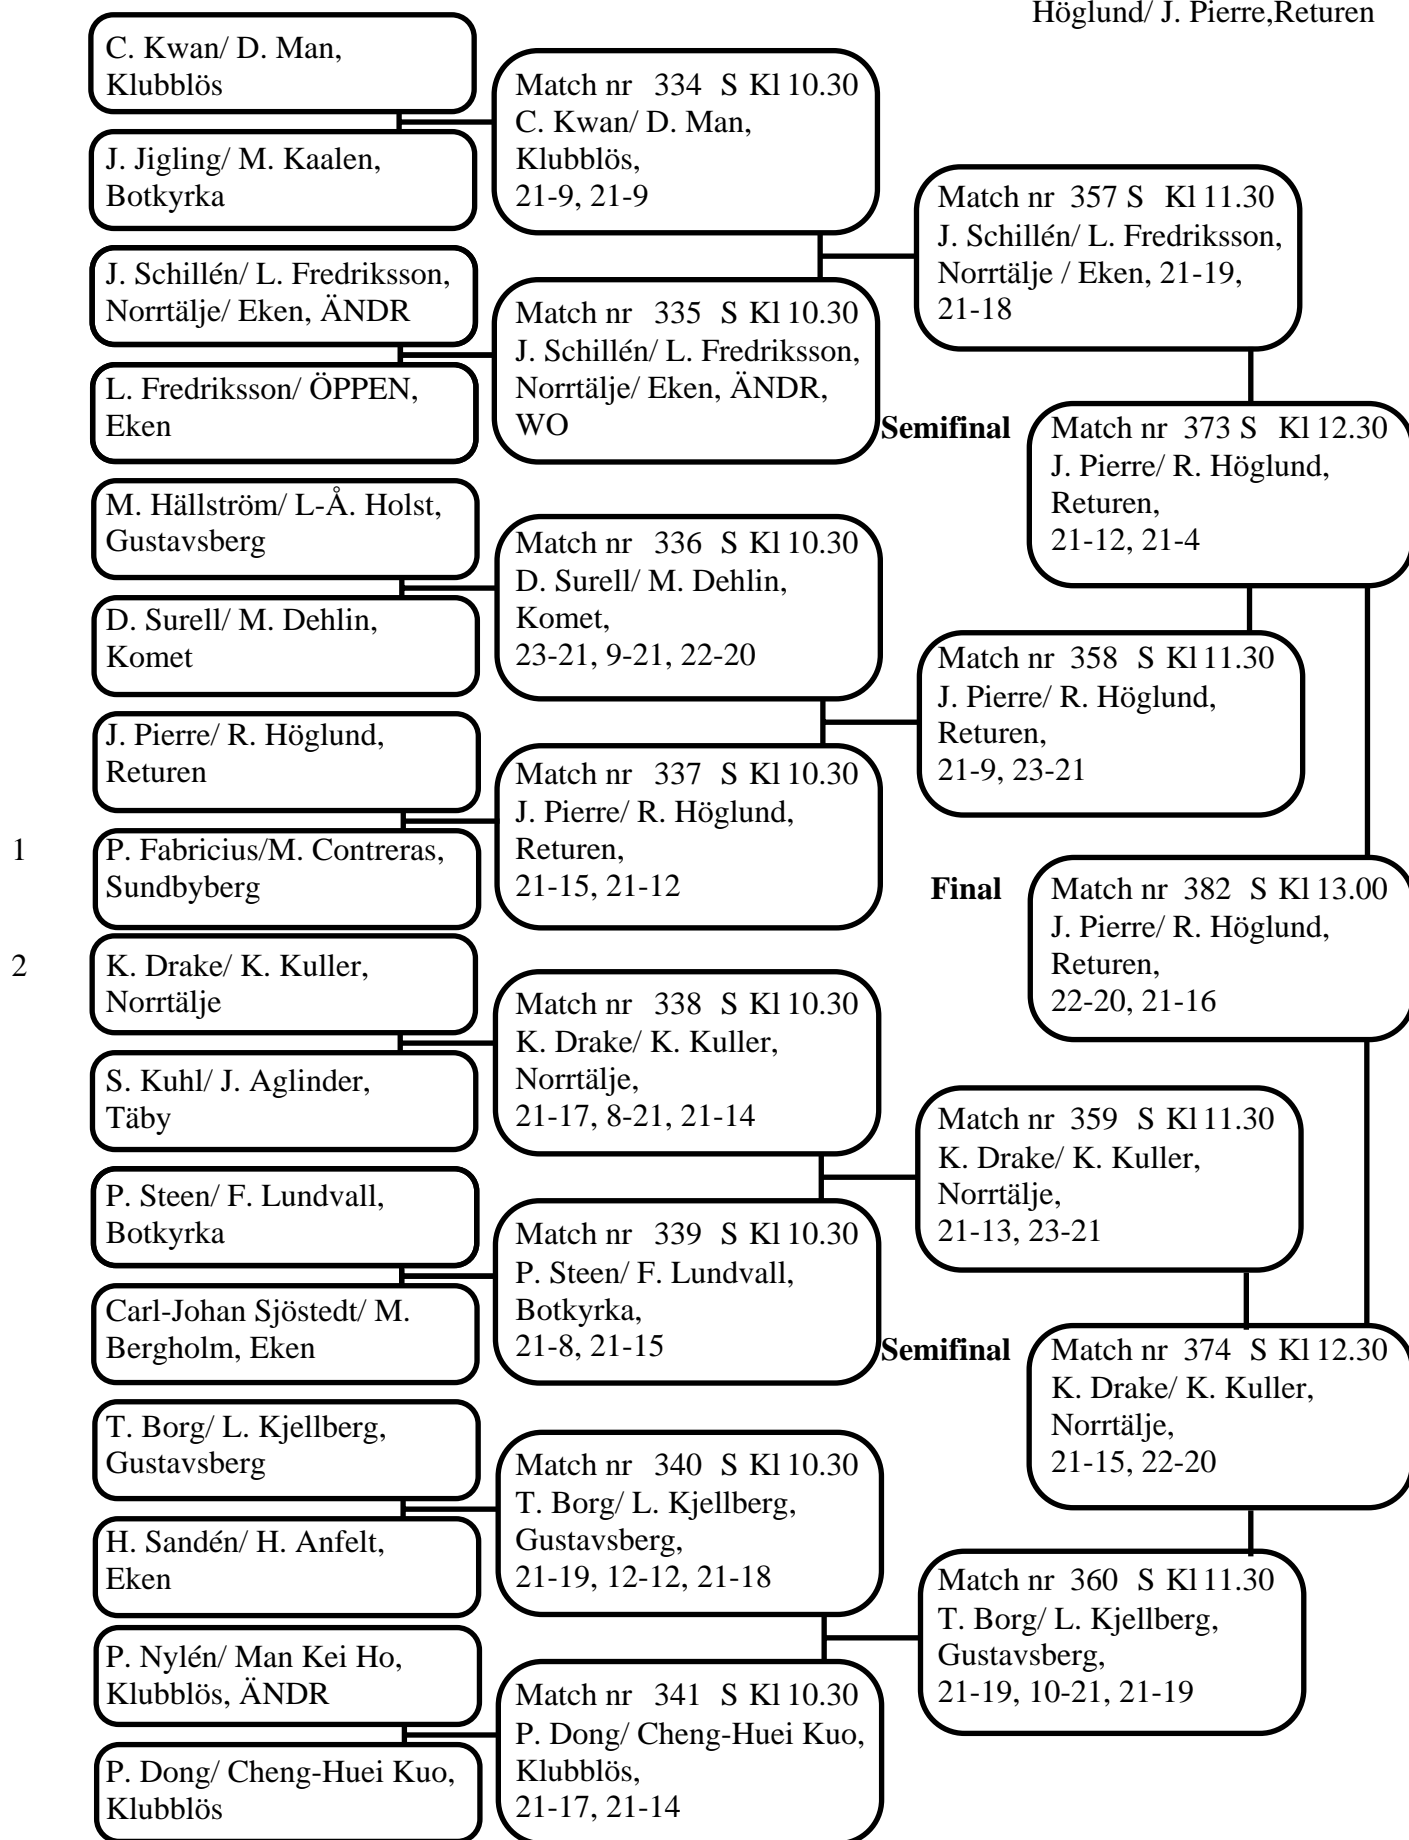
Höglund/ J. Pierre,Returen

C. Kwan/ D. Man, Klubblös

J. Jigling/ M. Kaalen, Botkyrka

J. Schillén/ L. Fredriksson, Norrtälje/ Eken, ÄNDR

L. Fredriksson/ ÖPPEN, Eken

M. Hällström/ L-Å. Holst, Gustavsberg

D. Surell/ M. Dehlin, Komet

J. Pierre/ R. Höglund, Returen

1 P. Fabricius/M. Contreras, Sundbyberg

2 K. Drake/ K. Kuller, Norrtälje

S. Kuhl/ J. Aglinder, Täby

P. Steen/ F. Lundvall, Botkyrka

Carl-Johan Sjöstedt/ M. Bergholm, Eken

T. Borg/ L. Kjellberg, Gustavsberg

H. Sandén/ H. Anfelt, Eken

P. Nylén/ Man Kei Ho, Klubblös, ÄNDR

P. Dong/ Cheng-Huei Kuo, Klubblös

Match nr 334 S Kl 10.30 C. Kwan/ D. Man, Klubblös, 21-9, 21-9

Match nr 335 S Kl 10.30 J. Schillén/ L. Fredriksson, Norrtälje/ Eken, ÄNDR, WO

Match nr 336 S Kl 10.30 D. Surell/ M. Dehlin, Komet, 23-21, 9-21, 22-20

Match nr 337 S Kl 10.30 J. Pierre/ R. Höglund, Returen, 21-15, 21-12

Match nr 338 S Kl 10.30 K. Drake/ K. Kuller, Norrtälje, 21-17, 8-21, 21-14

Match nr 339 S Kl 10.30 P. Steen/ F. Lundvall, Botkyrka, 21-8, 21-15

Match nr 340 S Kl 10.30 T. Borg/ L. Kjellberg, Gustavsberg, 21-19, 12-12, 21-18

Match nr 341 S Kl 10.30 P. Dong/ Cheng-Huei Kuo, Klubblös, 21-17, 21-14

Match nr 357 S Kl 11.30 J. Schillén/ L. Fredriksson, Norrtälje / Eken, 21-19, 21-18

Match nr 358 S Kl 11.30 J. Pierre/ R. Höglund, Returen, 21-9, 23-21

Match nr 359 S Kl 11.30 K. Drake/ K. Kuller, Norrtälje, 21-13, 23-21

Match nr 360 S Kl 11.30 T. Borg/ L. Kjellberg, Gustavsberg, 21-19, 10-21, 21-19

Semifinal Match nr 373 S Kl 12.30 J. Pierre/ R. Höglund, Returen, 21-12, 21-4

Semifinal Match nr 374 S Kl 12.30 K. Drake/ K. Kuller, Norrtälje, 21-15, 22-20

Final Match nr 382 S Kl 13.00 J. Pierre/ R. Höglund, Returen, 22-20, 21-16